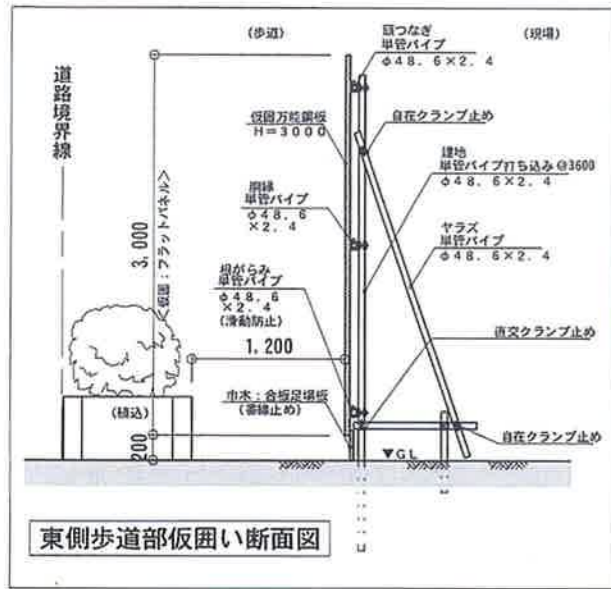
(歩道)

(現場)

頭つなぎ
単管パイプ
φ48.6×2.4

道路境界線

自在クランプ止め

仮囲万能鋼板
H=3000

建地
単管パイプ打ち込み@3600
φ48.6×2.4

3,000

<仮囲:フラットパネル>

胴縁
単管パイプ
φ48.6
×2.4

ヤラズ
単管パイプ
φ48.6×2.4

根がらみ
単管パイプ
φ48.6
×2.4
(滑動防止)

1,200

直交クランプ止め

巾木:合板足場板
(幕緒止め)

(植込)

200

200

▼GL

自在クランプ止め

東側歩道部仮囲い断面図